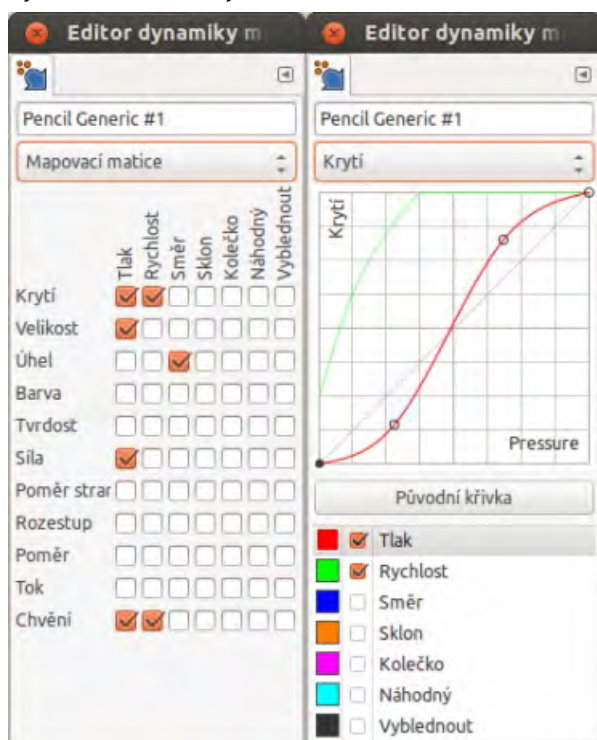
Editor dynamiky m

Pencil Generic #1

Mapovací matice

| | Tlak | Rychlost | Směr | Sklon | Kolečko | Náhodný | Vyblednout |
|---|---|---|---|---|---|---|---|
| Krytí | ☑ | ☑ | ☐ | ☐ | ☐ | ☐ | ☐ |
| Velikost | ☑ | ☐ | ☐ | ☐ | ☐ | ☐ | ☐ |
| Úhel | ☐ | ☐ | ☑ | ☐ | ☐ | ☐ | ☐ |
| Barva | ☐ | ☐ | ☐ | ☐ | ☐ | ☐ | ☐ |
| Tvrdost | ☐ | ☐ | ☐ | ☐ | ☐ | ☐ | ☐ |
| Síla | ☑ | ☐ | ☐ | ☐ | ☐ | ☐ | ☐ |
| Poměr stran | ☐ | ☐ | ☐ | ☐ | ☐ | ☐ | ☐ |
| Rozestup | ☐ | ☐ | ☐ | ☐ | ☐ | ☐ | ☐ |
| Poměr | ☐ | ☐ | ☐ | ☐ | ☐ | ☐ | ☐ |
| Tok | ☐ | ☐ | ☐ | ☐ | ☐ | ☐ | ☐ |
| Chvění | ☑ | ☑ | ☐ | ☐ | ☐ | ☐ | ☐ |

Editor dynamiky m

Pencil Generic #1

Krytí

Krytí

Pressure

Původní křivka

☑ Tlak
☑ Rychlost
☐ Směr
☐ Sklon
☐ Kolečko
☐ Náhodný
☐ Vyblednout